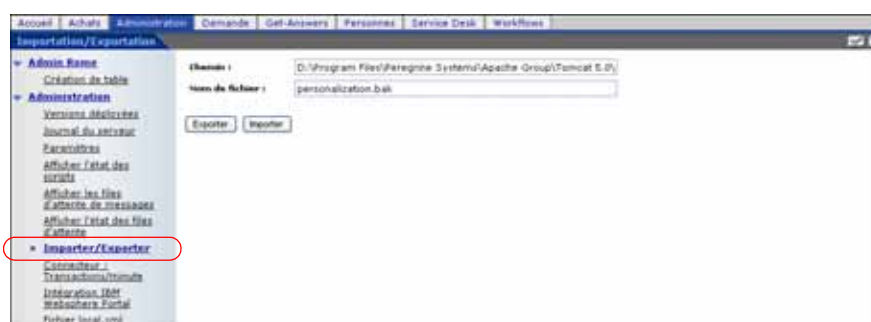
Accueil | Achats | Administration | Demande | Get-Answers | Personnes | Service Desk | Workflows

Importation/Exportation

Admin Rome
Création de table
Administration
Versions déployées
Journal du serveur
Paramètres
Afficher l'état des scripts
Afficher les files d'attente de messages
Afficher l'état des files d'attente
Importer/Exporter
Connecteur : Transactions/minute
Intégration IBM Websphere Portal
Fichier local.xml

Chemin : D:\Program Files\Peregrine Systems\Apache Group\Tomcat 5.0\
Nom du fichier : personalization.bak

Exporter | Importer